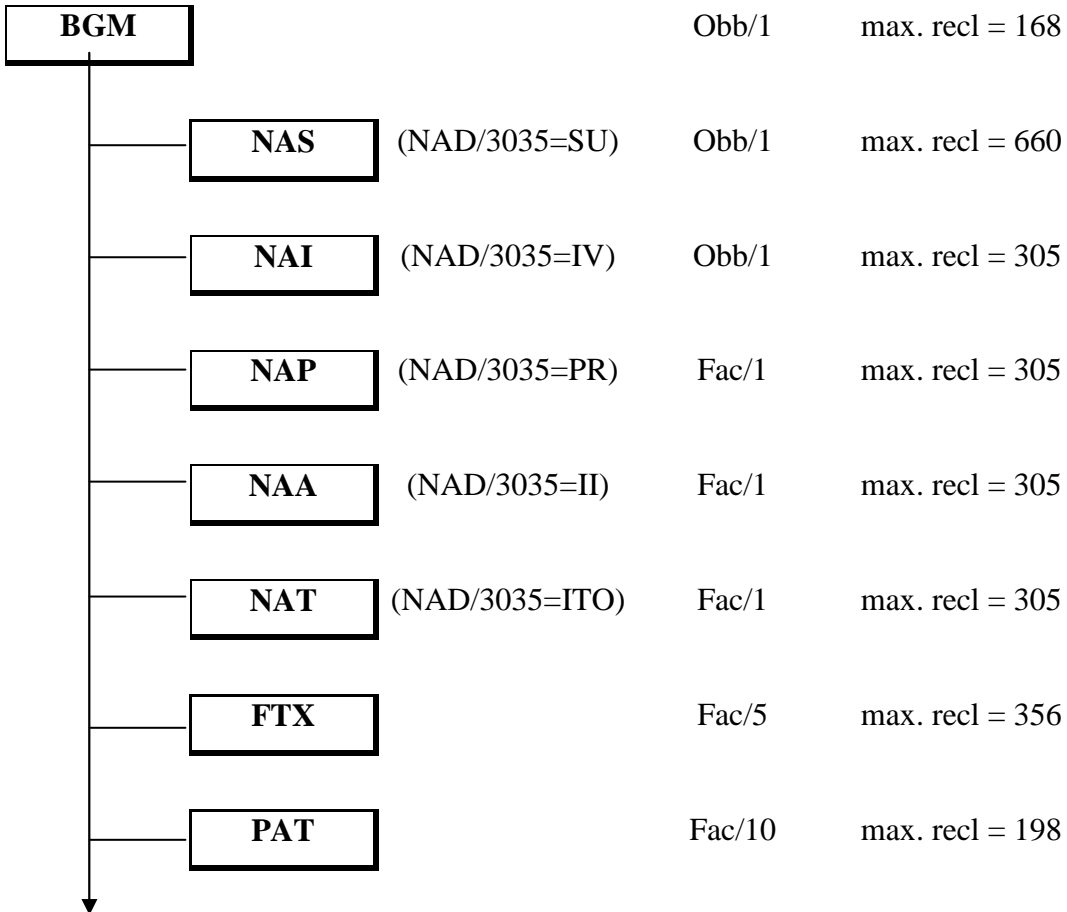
BGM Obb/1 max. recl = 168

NAS (NAD/3035=SU) Obb/1 max. recl = 660

NAI (NAD/3035=IV) Obb/1 max. recl = 305

NAP (NAD/3035=PR) Fac/1 max. recl = 305

NAA (NAD/3035=II) Fac/1 max. recl = 305

NAT (NAD/3035=ITO) Fac/1 max. recl = 305

FTX Fac/5 max. recl = 356

PAT Fac/10 max. recl = 198